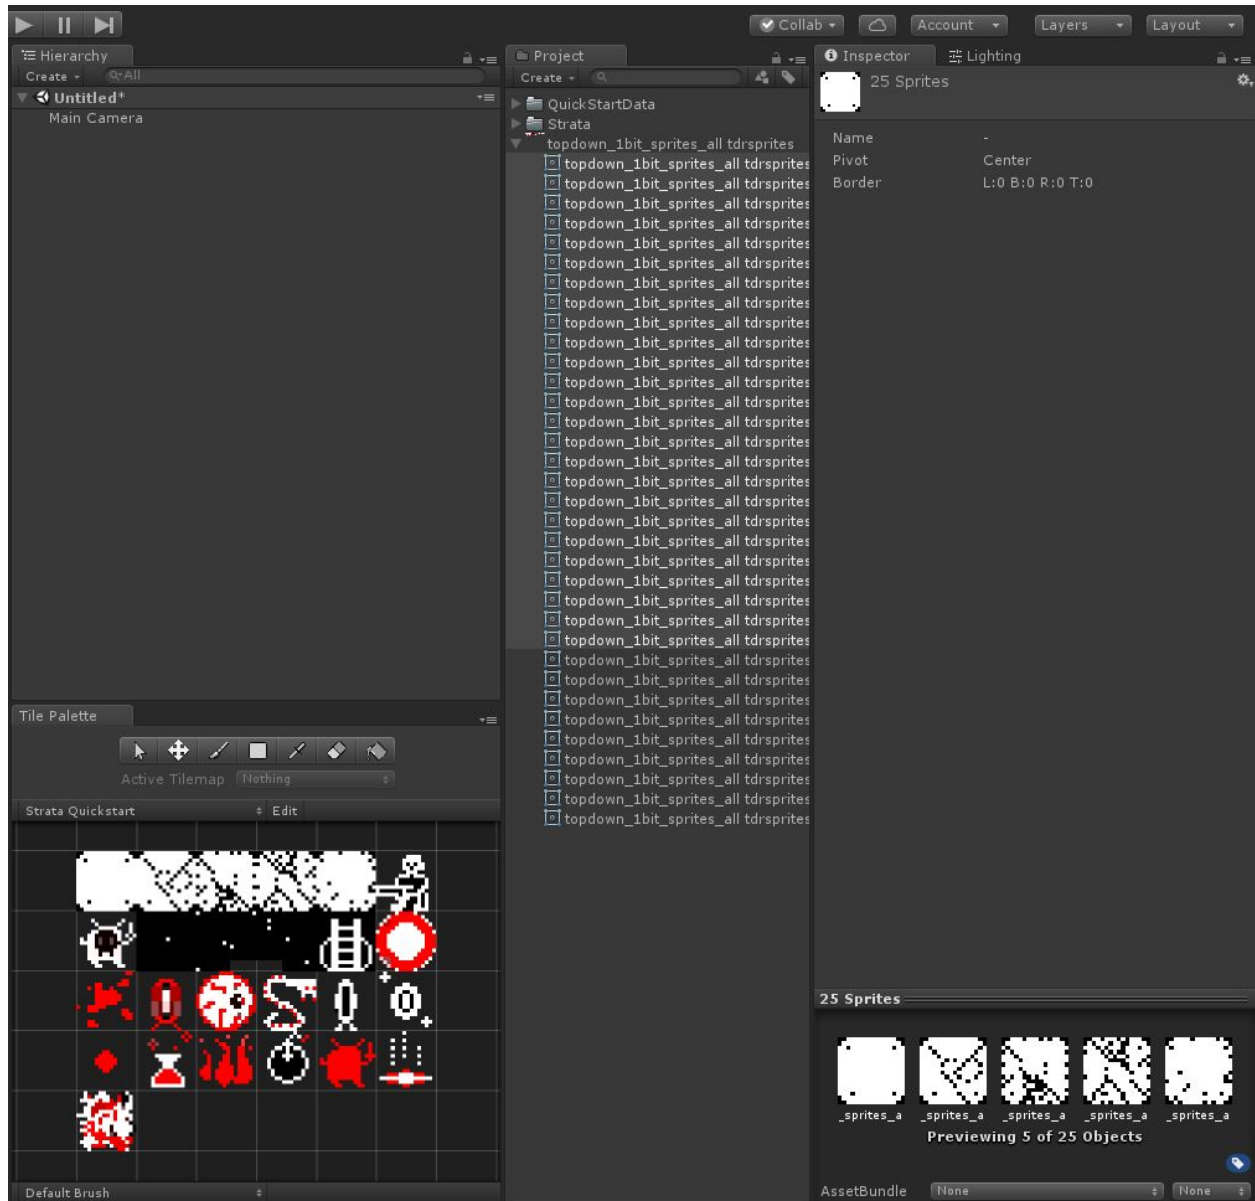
Collab ▾ Account ▾ Layers ▾ Layout ▾

Hierarchy
Create ▾ Q▾All
Untitled*
Main Camera

Project
Create ▾
QuickStartData
Strata
topdown_1bit_sprites_all tdrsprites
topdown_1bit_sprites_all tdrsprites
topdown_1bit_sprites_all tdrsprites
topdown_1bit_sprites_all tdrsprites
topdown_1bit_sprites_all tdrsprites
topdown_1bit_sprites_all tdrsprites
topdown_1bit_sprites_all tdrsprites
topdown_1bit_sprites_all tdrsprites
topdown_1bit_sprites_all tdrsprites
topdown_1bit_sprites_all tdrsprites
topdown_1bit_sprites_all tdrsprites
topdown_1bit_sprites_all tdrsprites
topdown_1bit_sprites_all tdrsprites
topdown_1bit_sprites_all tdrsprites
topdown_1bit_sprites_all tdrsprites
topdown_1bit_sprites_all tdrsprites
topdown_1bit_sprites_all tdrsprites
topdown_1bit_sprites_all tdrsprites
topdown_1bit_sprites_all tdrsprites
topdown_1bit_sprites_all tdrsprites
topdown_1bit_sprites_all tdrsprites
topdown_1bit_sprites_all tdrsprites
topdown_1bit_sprites_all tdrsprites
topdown_1bit_sprites_all tdrsprites
topdown_1bit_sprites_all tdrsprites
topdown_1bit_sprites_all tdrsprites
topdown_1bit_sprites_all tdrsprites
topdown_1bit_sprites_all tdrsprites
topdown_1bit_sprites_all tdrsprites
topdown_1bit_sprites_all tdrsprites
topdown_1bit_sprites_all tdrsprites
topdown_1bit_sprites_all tdrsprites
topdown_1bit_sprites_all tdrsprites
topdown_1bit_sprites_all tdrsprites
topdown_1bit_sprites_all tdrsprites

Inspector
Lighting
25 Sprites
Name -
Pivot Center
Border L:0 B:0 R:0 T:0

Tile Palette
Active Tilemap Nothing
Strata Quickstart Edit
Default Brush

25 Sprites
_sprites_a _sprites_a _sprites_a _sprites_a _sprites_a
Previewing 5 of 25 Objects
AssetBundle None None